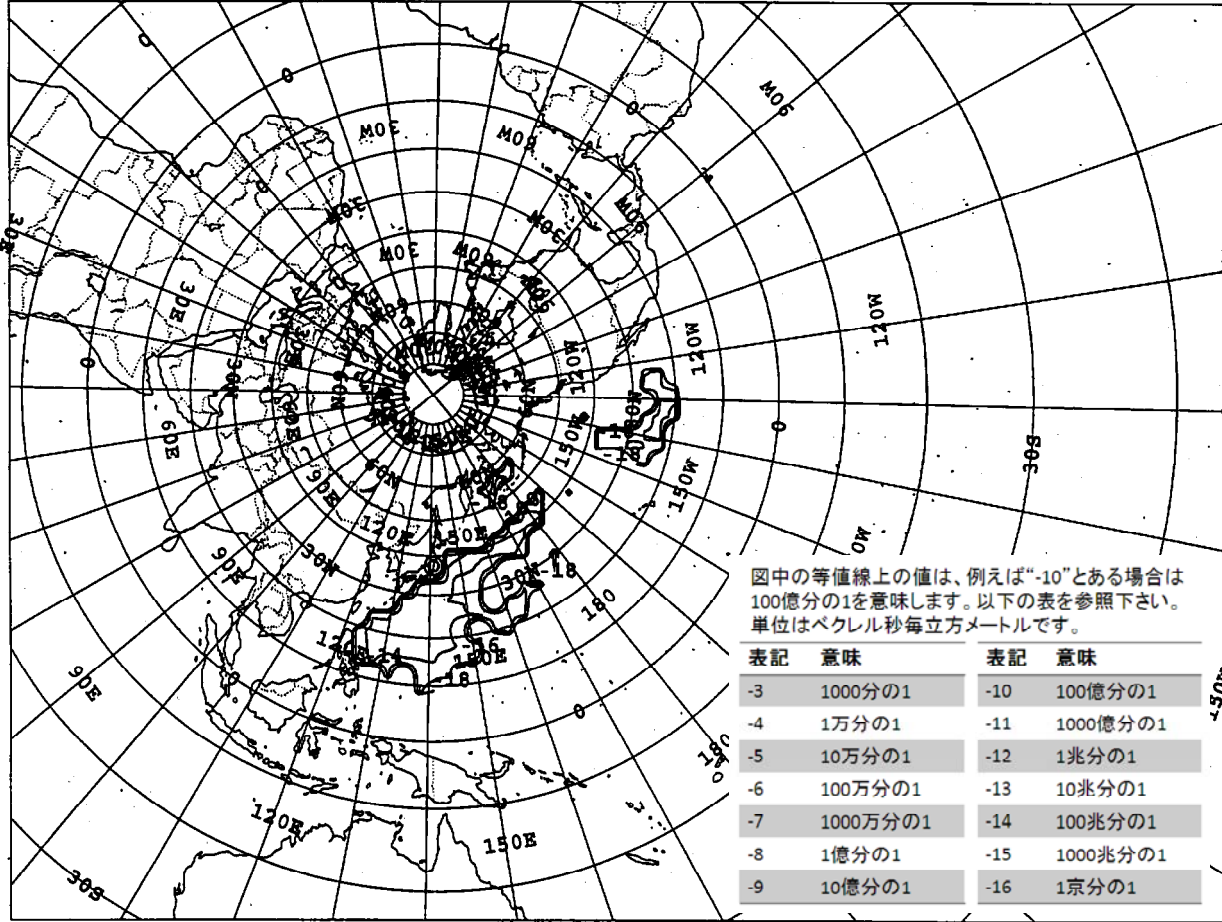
30W
0
30W
90W
30E
90W
60W
90W
30E
30W
60W
90W
0
30E
60W
120W
120W
0
30S
60E
150W
150W
120W
0
-18
-16
150W
0W
90E
30N
120E
150E
30N
-18
180
120
-24
-16
150E
-18
90E
0
180
120E
150E
30S
150W

図中の等値線上の値は、例えば“-10”とある場合は100億分の1を意味します。以下の表を参照下さい。単位はベクレル秒毎立方メートルです。

| 表記 | 意味 | 表記 | 意味 |
|---|---|---|---|
| -3 | 1000分の1 | -10 | 100億分の1 |
| -4 | 1万分の1 | -11 | 1000億分の1 |
| -5 | 10万分の1 | -12 | 1兆分の1 |
| -6 | 100万分の1 | -13 | 10兆分の1 |
| -7 | 1000万分の1 | -14 | 100兆分の1 |
| -8 | 1億分の1 | -15 | 1000兆分の1 |
| -9 | 10億分の1 | -16 | 1京分の1 |